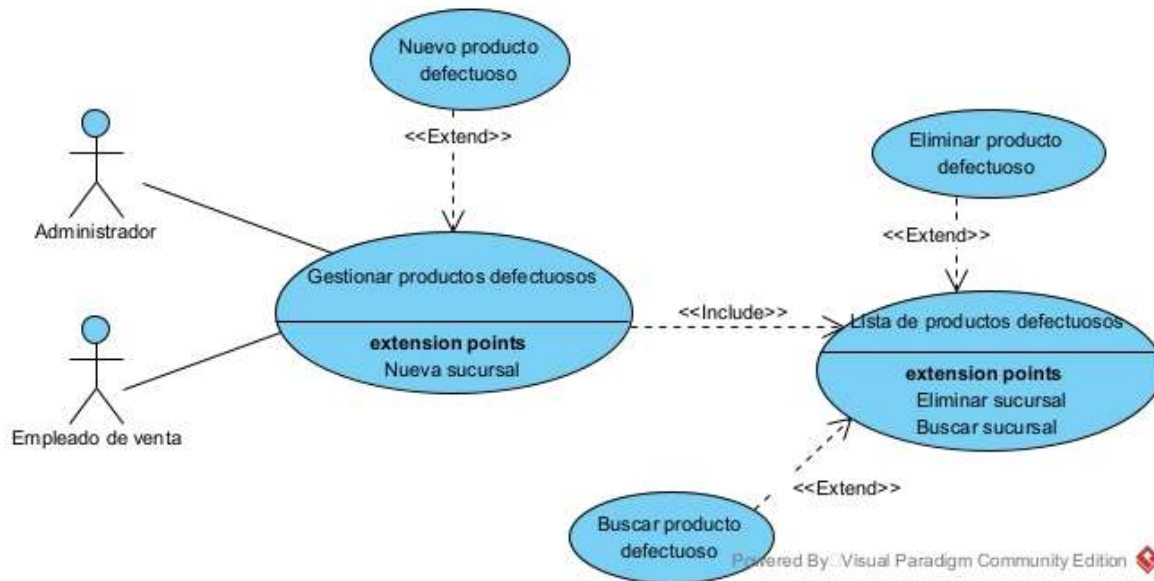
Nuevo producto defectuoso

<<Extend>>

Administrador

Gestionar productos defectuosos

extension points
Nueva sucursal

Empleado de venta

<<Include>>

Eliminar producto defectuoso

<<Extend>>

Lista de productos defectuosos

extension points
Eliminar sucursal
Buscar sucursal

<<Extend>>

Buscar producto defectuoso

Powered By: Visual Paradigm Community Edition